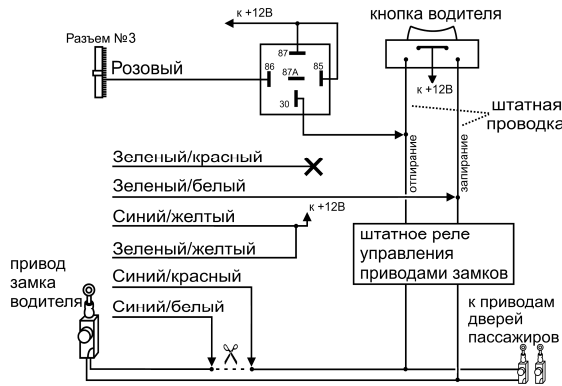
к +12В

кнопка водителя

Разъем №3

Розовый

87

86

87А

85

30

к +12В

штатная проводка

отпирание

запирание

Зеленый/красный

Зеленый/белый

Синий/желтый

к +12В

Зеленый/желтый

штатное реле управления приводами замков

привод замка водителя

Синий/красный

Синий/белый

к приводам дверей пассажиров